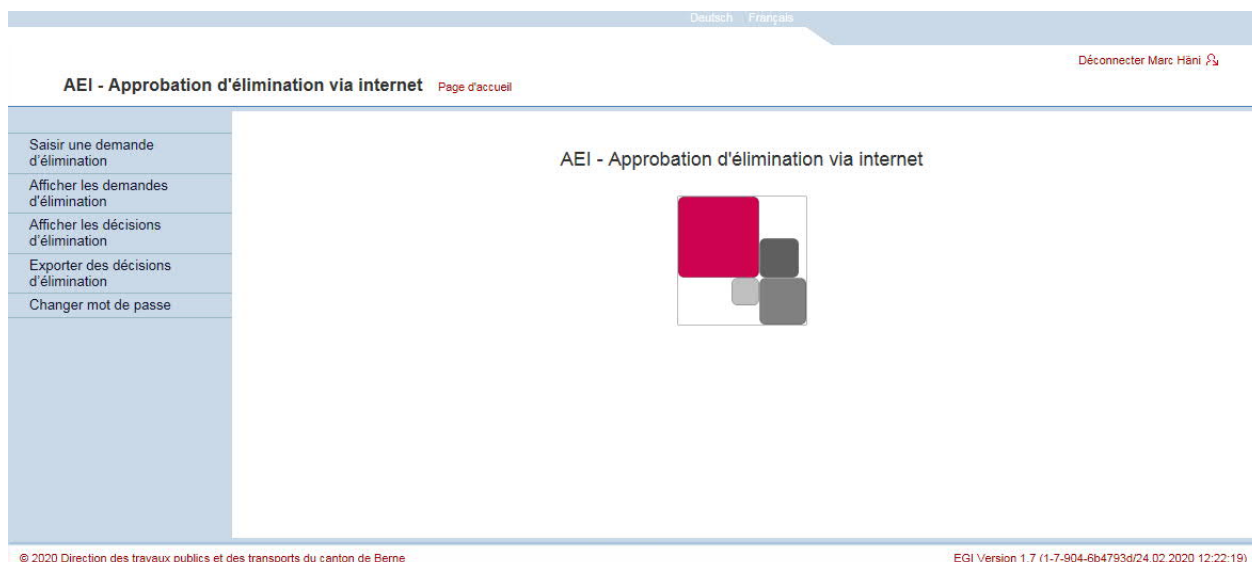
Deutsch Français

Déconnecter Marc Häni

AEI - Approbation d'élimination via internet Page d'accueil

Saisir une demande d'élimination
Afficher les demandes d'élimination
Afficher les décisions d'élimination
Exporter des décisions d'élimination
Changer mot de passe

AEI - Approbation d'élimination via internet

© 2020 Direction des travaux publics et des transports du canton de Berne

EGI Version 1.7 (1-7-904-6b4793d/24.02.2020 12:22:19)